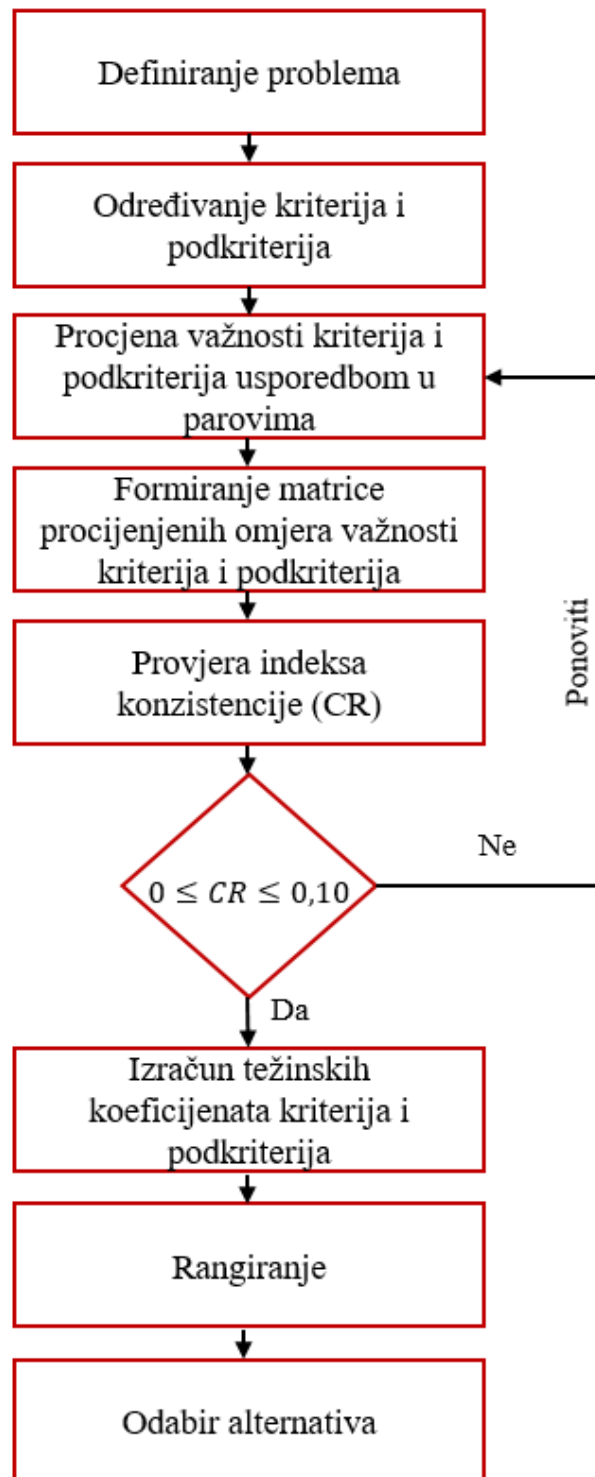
Definiranje problema

Određivanje kriterija i podkriterija

Procjena važnosti kriterija i podkriterija usporedbom u parovima

Formiranje matrice procijenjenih omjera važnosti kriterija i podkriterija

Provjera indeksa konzistencije (CR)

Ponoviti

Ne

$0 \leq CR \leq 0{,}10$

Da

Izračun težinskih koeficijenata kriterija i podkriterija

Rangiranje

Odabir alternativa